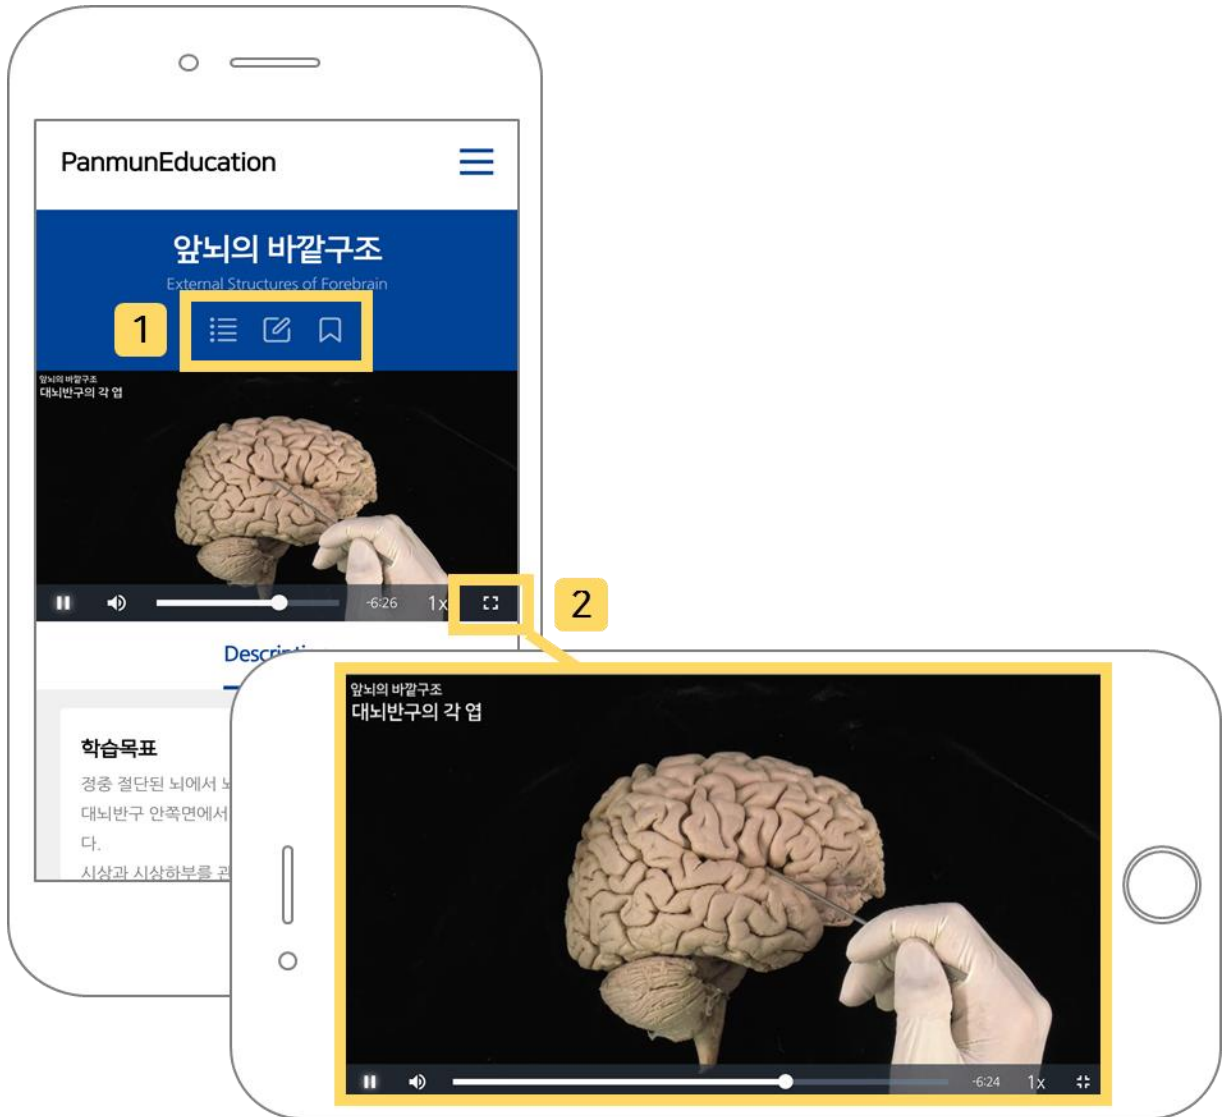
PanmunEducation

앞뇌의 바깥구조

External Structures of Forebrain

1

앞뇌의 바깥구조
대뇌반구의 각 엽

-6:26 1x

2

Descri

학습목표

정중 절단된 뇌에서 뇌

대뇌반구 안쪽면에서

다.

시상과 시상하부를 관

앞뇌의 바깥구조
대뇌반구의 각 엽

-6:24 1x